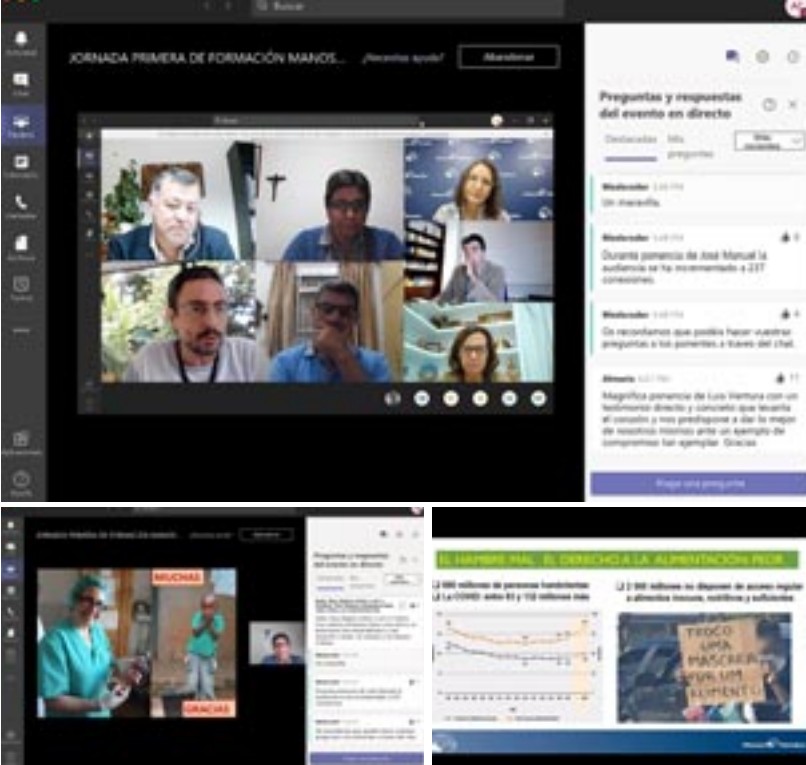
Buscar

Actividad
Chat
Equipos
Calendario
Llamadas
Archivos
Tareas
Aplicaciones
Ayuda

JORNADA PRIMERA DE FORMACIÓN MANOS... ¿Necesitas ayuda? Abandonar

Preguntas y respuestas del evento en directo

Destacadas Mis preguntas Más recientes

Moderador
Un maravilla.

Moderador
Durante ponencia de José Manuel la audiencia se ha incrementado a 237 conexiones.

Moderador
Os recordamos que podéis hacer vuestras preguntas a los ponentes a través del chat.

Almería
Magnífica ponencia de Luis Ventura con un testimonio directo y concreto que levanta el corazón y nos predispone a dar lo mejor de nosotros mismos ante un ejemplo de compromiso tan ejemplar. Gracias

Haga una pregunta

JORNADA PRIMERA DE FORMACIÓN MANOS... Abandonar

Preguntas y respuestas del evento en directo

MUCHAS
GRACIAS

EL HAMBRE PEOR, EL DERECHO A LA ALIMENTACIÓN PEOR

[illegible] millones de personas hambrientas
La COVID: entre 83 y 132 millones más

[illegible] millones no disponen de acceso regular a alimentos inocuos, nutritivos y suficientes

TROCO UMA MASCARA POR UM ALIMENTO

Manos Unidas